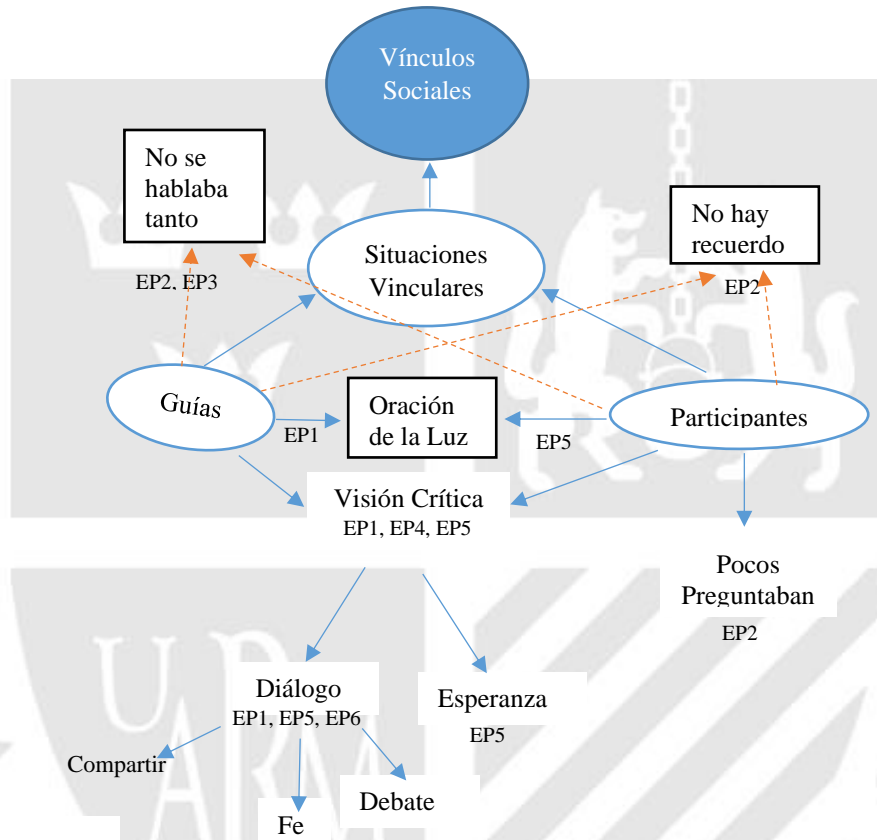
Vínculos Sociales

No se hablaba tanto

EP2, EP3

Situaciones Vinculares

No hay recuerdo

EP2

Guías

EP1

Oración de la Luz

EP5

Participantes

Visión Crítica
EP1, EP4, EP5

Pocos Preguntaban
EP2

Diálogo
EP1, EP5, EP6

Esperanza
EP5

Compartir

Debate

Fe